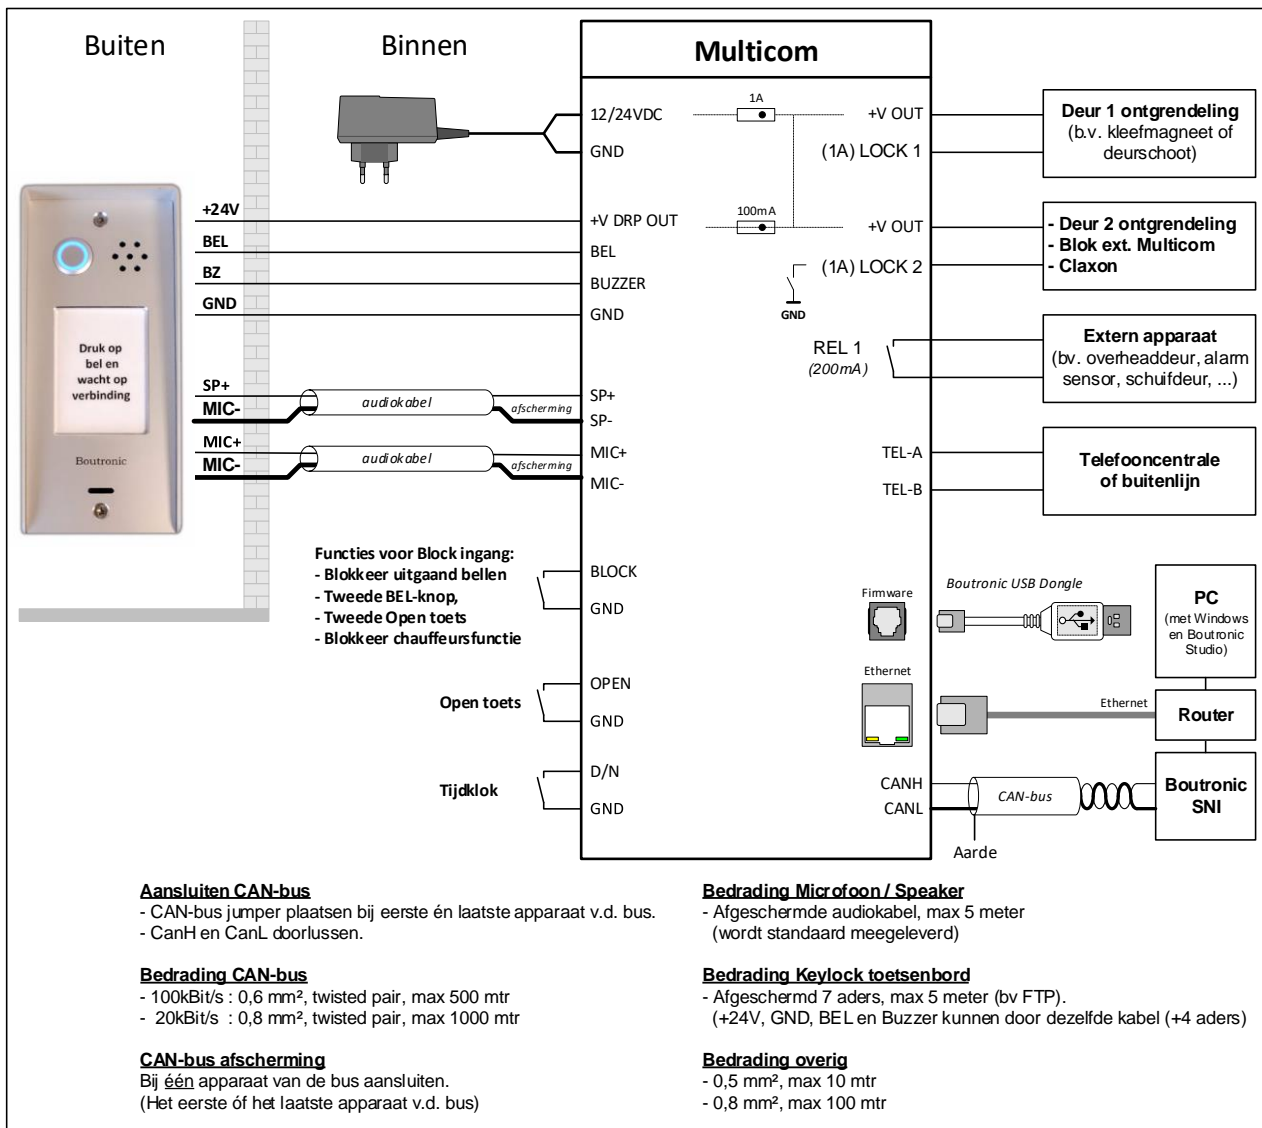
Buiten

Binnen

Multicom

Druk op bel en wacht op verbinding

Boutronic

+24V
BEL
BZ
GND

SP+
MIC-
audiokabel
afscherming
MIC+
MIC-
audiokabel
afscherming

12/24VDC
GND
1A
+V OUT
(1A) LOCK 1
+V DRP OUT
100mA
+V OUT
BEL
(1A) LOCK 2
BUZZER
GND
GND
REL 1
(200mA)
SP+
SP-
MIC+
TEL-A
MIC-
TEL-B

Deur 1 ontgrendeling
(b.v. kleefmagneet of deurschoot)

- Deur 2 ontgrendeling
- Blok ext. Multicom
- Claxon

Extern apparaat
(bv. overheaddeur, alarm sensor, schuifdeur, ...)

Telefooncentrale of buitenlijn

Functies voor Block ingang:
- Blokkeer uitgaand bellen
- Tweede BEL-knop,
- Tweede Open toets
- Blokkeer chauffeursfunctie

BLOCK
GND
Firmware
Boutronic USB Dongle
PC
(met Windows en Boutronic Studio)

Ethernet
Open toets
OPEN
GND
Ethernet
Router

Tijdklok
D/N
GND
CANH
CANL
CAN-bus
Boutronic SNI
Aarde

Aansluiten CAN-bus
- CAN-bus jumper plaatsen bij eerste én laatste apparaat v.d. bus.
- CanH en CanL doorlussen.

Bedrading CAN-bus
- 100kBit/s : 0,6 mm², twisted pair, max 500 mtr
- 20kBit/s : 0,8 mm², twisted pair, max 1000 mtr

CAN-bus afscherming
Bij één apparaat van de bus aansluiten.
(Het eerste óf het laatste apparaat v.d. bus)

Bedrading Microfoon / Speaker
- Afgeschermde audiokabel, max 5 meter
(wordt standaard meegeleverd)

Bedrading Keylock toetsenbord
- Afgeschermd 7 aders, max 5 meter (bv FTP).
(+24V, GND, BEL en Buzzer kunnen door dezelfde kabel (+4 aders)

Bedrading overig
- 0,5 mm², max 10 mtr
- 0,8 mm², max 100 mtr